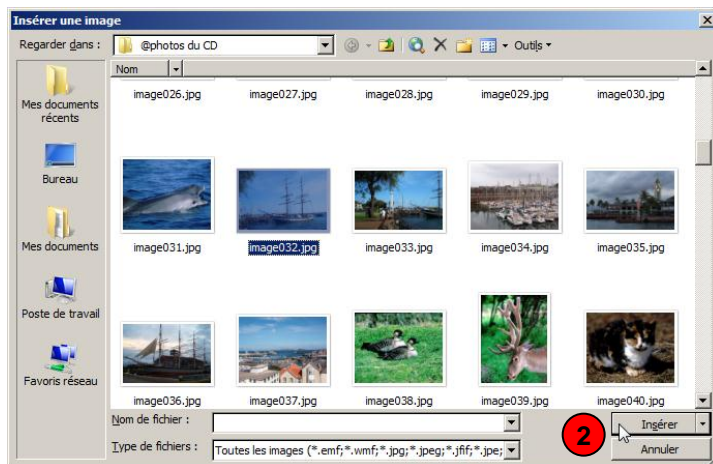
Insérer une image

Regarder dans : @photos du CD

Outils

Mes documents récents

Bureau

Mes documents

Poste de travail

Favoris réseau

Nom

image026.jpg image027.jpg image028.jpg image029.jpg image030.jpg

image031.jpg image032.jpg image033.jpg image034.jpg image035.jpg

image036.jpg image037.jpg image038.jpg image039.jpg image040.jpg

Nom de fichier :

Type de fichiers : Toutes les images (*.emf;*.wmf;*.jpg;*.jpeg;*.jfif;*.jpe;

2

Insérer

Annuler